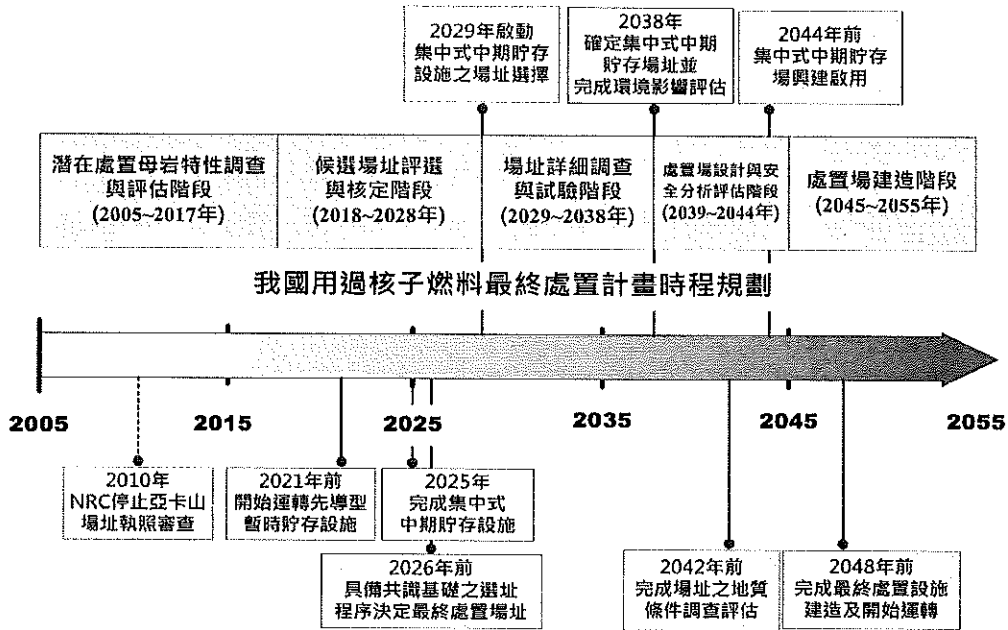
2029年啟動
集中式中期貯存
設施之場址選擇

2038年
確定集中式中期
貯存場址並
完成環境影響評估

2044年前
集中式中期貯存
場興建啟用

潛在處置母岩特性調查
與評估階段
(2005~2017年)

候選場址評選
與核定階段
(2018~2028年)

場址詳細調查
與試驗階段
(2029~2038年)

處置場設計與安
全分析評估階段
(2039~2044年)

處置場建造階段
(2045~2055年)

我國用過核子燃料最終處置計畫時程規劃

2005

2015

2025

2035

2045

2055

2010年
NRC停止亞卡山
場址執照審查

2021年前
開始運轉先導型
暫時貯存設施

2025年
完成集中式
中期貯存設施

2026年前
具備共識基礎之選址
程序決定最終處置場址

2042年前
完成場址之地質
條件調查評估

2048年前
完成最終處置設施
建造及開始運轉